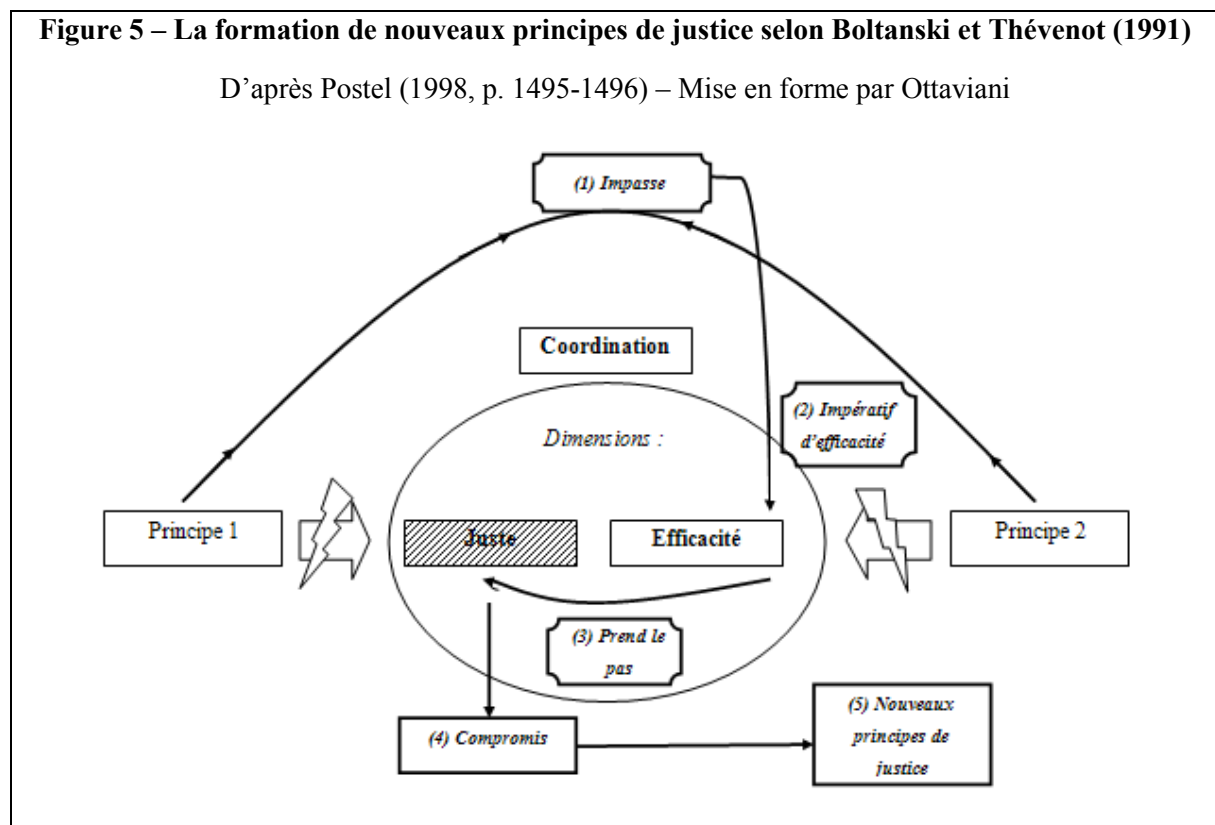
**Figure 5 – La formation de nouveaux principes de justice selon Boltanski et Thévenot (1991)**

D'après Postel (1998, p. 1495-1496) – Mise en forme par Ottaviani

(1) Impasse

Coordination

(2) Impératif d'efficacité

Dimensions :

Principe 1

Juste

Efficacité

Principe 2

(3) Prend le pas

(4) Compromis

(5) Nouveaux principes de justice